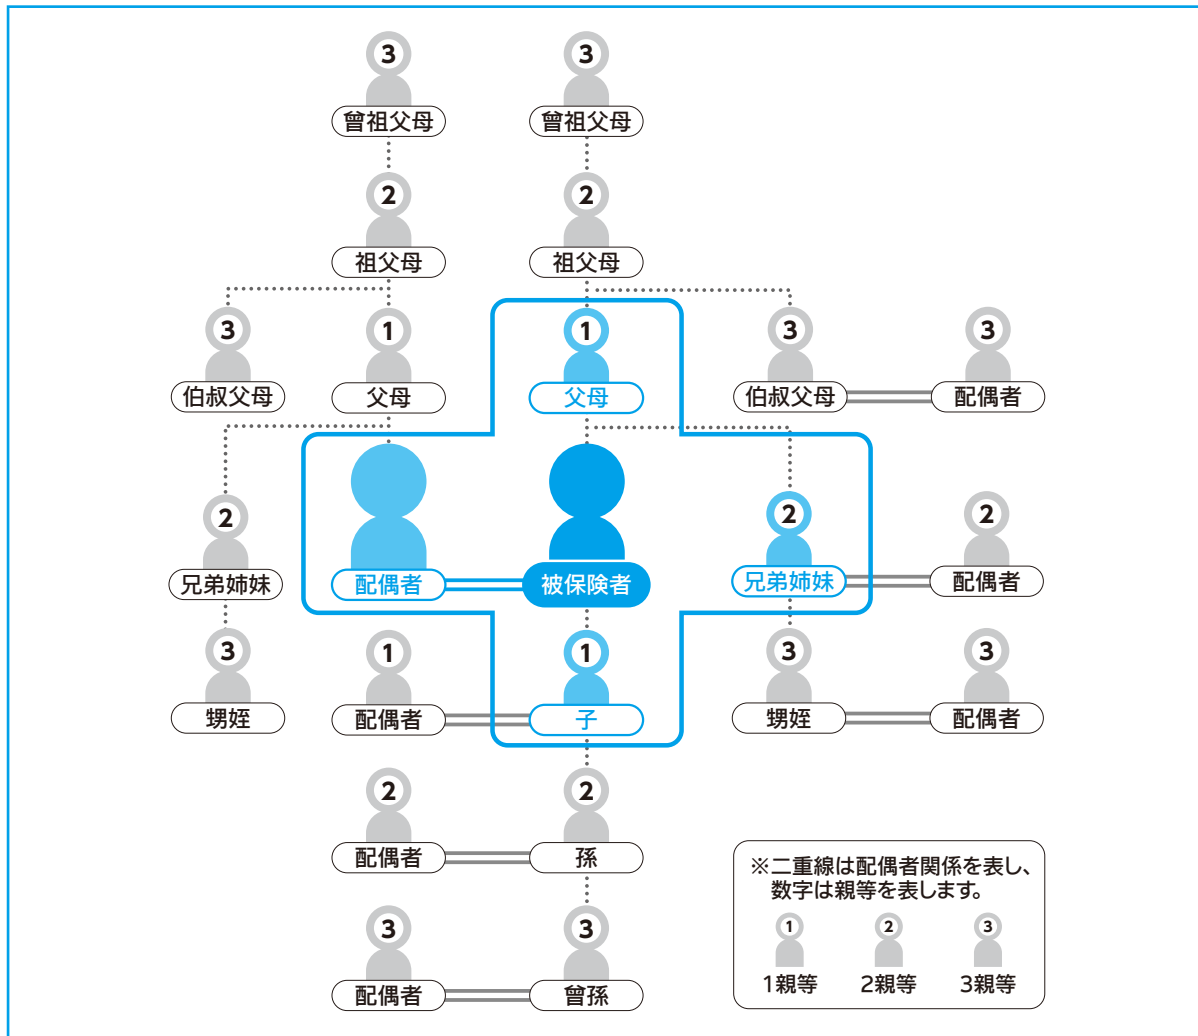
3
曾祖父母
3
曾祖父母

2
祖父母
2
祖父母

3
伯叔父母
1
父母
1
父母
3
伯叔父母
3
配偶者

配偶者
被保険者
2
兄弟姉妹
2
配偶者

2
兄弟姉妹

3
甥姪
1
配偶者
1
子
3
甥姪
3
配偶者

2
配偶者
2
孫

3
配偶者
3
曾孫

※二重線は配偶者関係を表し、数字は親等を表します。
1
1親等
2
2親等
3
3親等